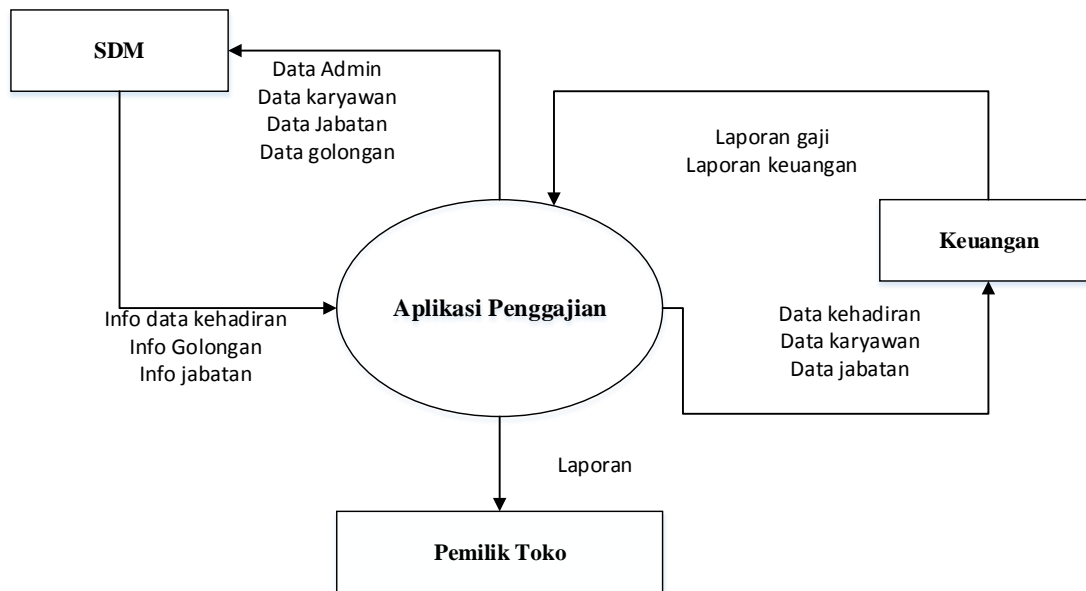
SDM

Data Admin
Data karyawan
Data Jabatan
Data golongan

Laporan gaji
Laporan keuangan

Keuangan

Info data kehadiran
Info Golongan
Info jabatan

Aplikasi Penggajian

Data kehadiran
Data karyawan
Data jabatan

Laporan

Pemilik Toko